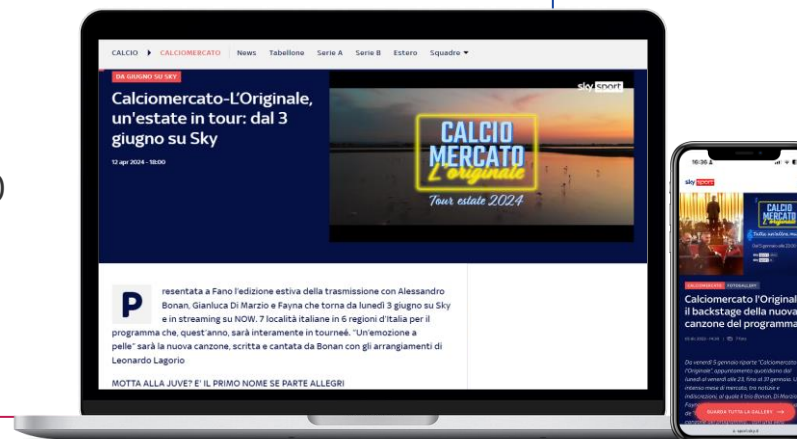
CALCIO ▶ CALCIOMERCATO News Tabellone Serie A Serie B Estero Squadre ▾

DA GIUGNO SU SKY

Calciomercato-L'Originale, un'estate in tour: dal 3 giugno su Sky

12 apr 2024 - 18:00

sky sport

CALCIO MERCATO L'originale

Tour estate 2024

Presentata a Fano l'edizione estiva della trasmissione con Alessandro Bonan, Gianluca Di Marzio e Fayna che torna da lunedì 3 giugno su Sky e in streaming su NOW. 7 località italiane in 6 regioni d'Italia per il programma che, quest'anno, sarà interamente in tourneé. "Un'emozione a pelle" sarà la nuova canzone, scritta e cantata da Bonan con gli arrangiamenti di Leonardo Lagorio

MOTTA ALLA JUVE? E' IL PRIMO NOME SE PARTE ALLEGRI

16:30

sky sport

CALCIO MERCATO

CALCIOMERCATO FOTOGALLERY

Calciomercato l'Original il backstage della nuova canzone del programma

Da venerdì 5 gennaio riparte "Calciomercato l'Originale", appuntamento quotidiano dal lunedì al venerdì alle 23, fino al 31 gennaio. Un intenso mese di mercato, tra notizie e indiscrezioni, al quale il trio Bonan, Di Marzio

GUARDA TUTTA LA GALLERY →